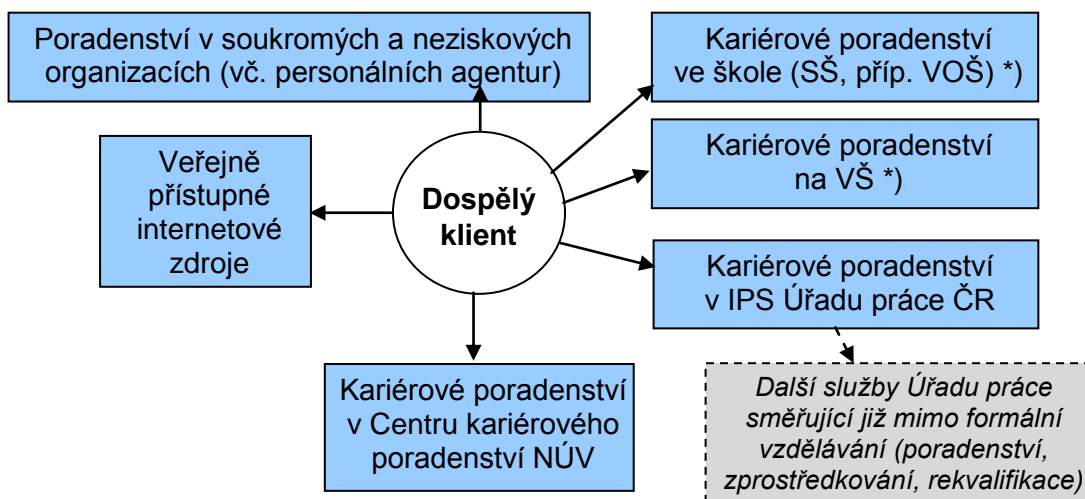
Poradenství v soukromých a neziskových organizacích (vč. personálních agentur)

Kariérové poradenství ve škole (SŠ, příp. VOŠ) *)

Veřejně přístupné internetové zdroje

Dospělý klient

Kariérové poradenství na VŠ *)

Kariérové poradenství v IPS Úřadu práce ČR

Kariérové poradenství v Centru kariérového poradenství NÚV

Další služby Úřadu práce směřující již mimo formální vzdělávání (poradenství, zprostředkování, rekvalifikace)